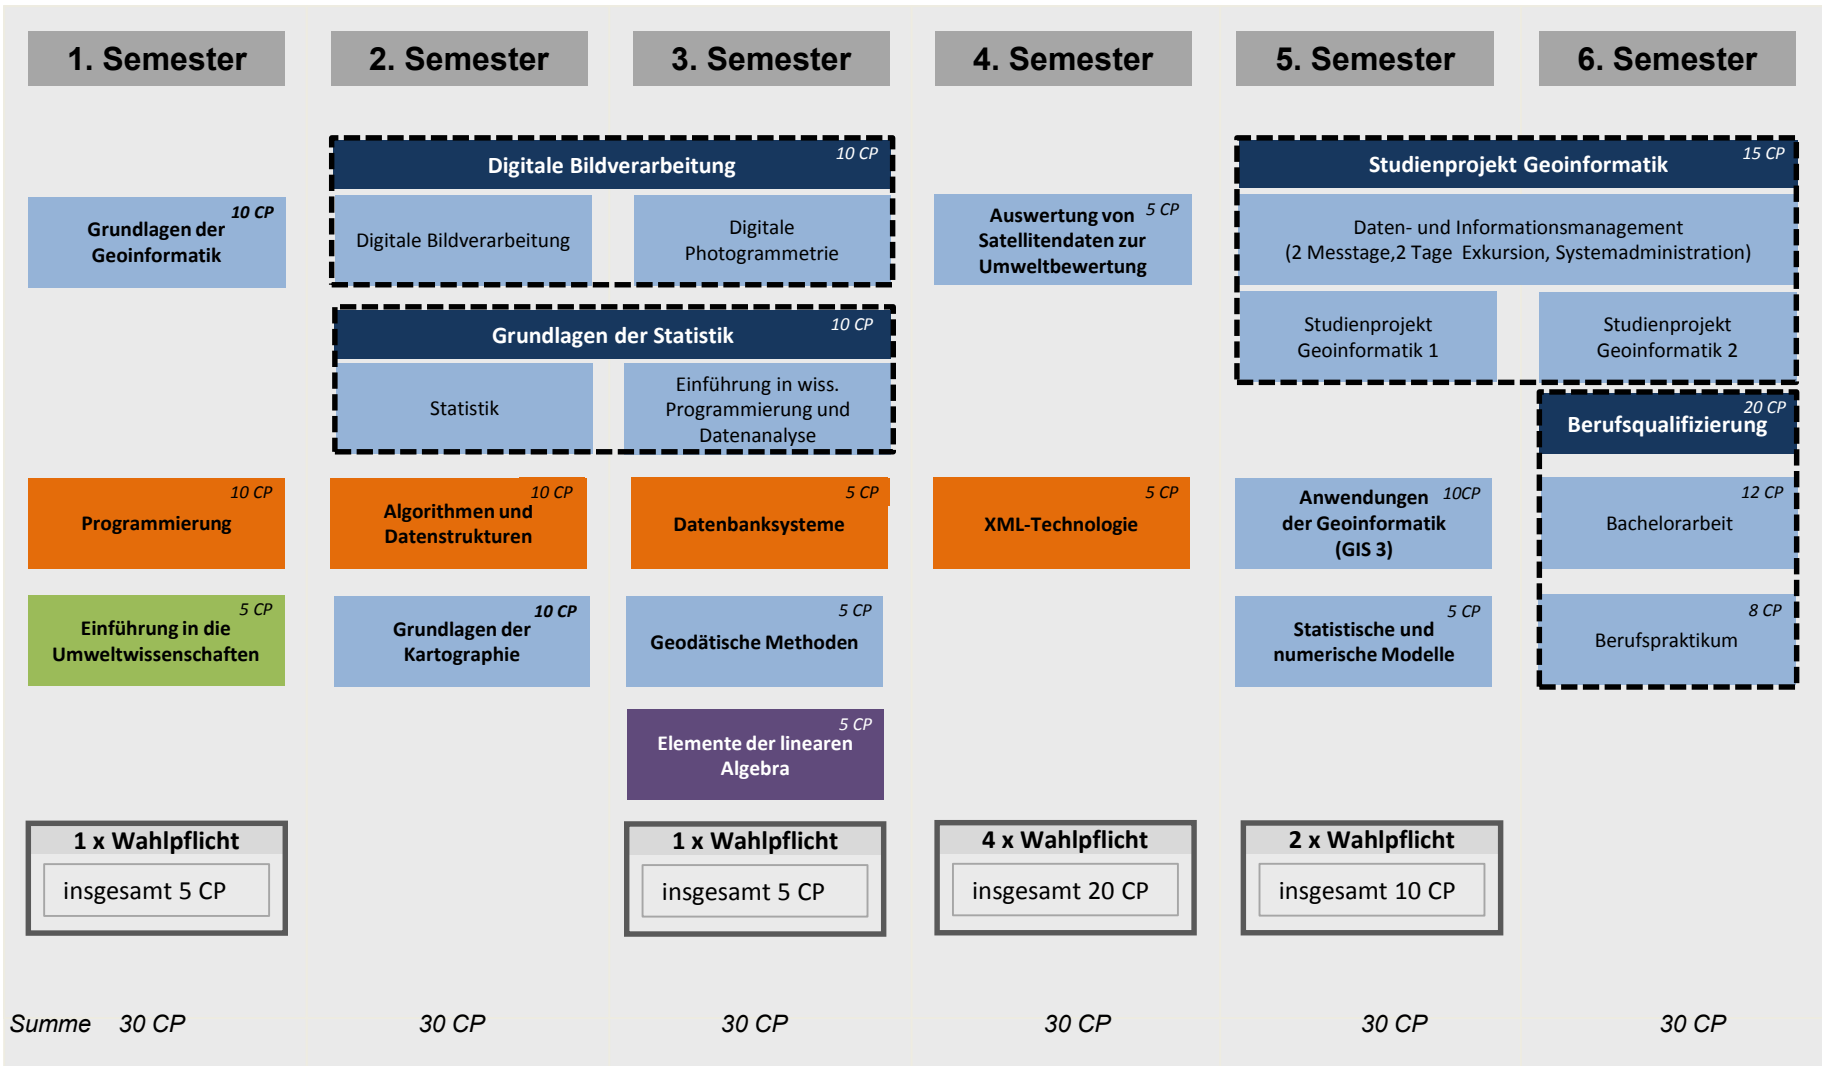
1. Semester

2. Semester

3. Semester

4. Semester

5. Semester

6. Semester

Digitale Bildverarbeitung 10 CP

Digitale Bildverarbeitung

Digitale Photogrammetrie

Studienprojekt Geoinformatik 15 CP

Daten- und Informationsmanagement (2 Messtage,2 Tage Exkursion, Systemadministration)

10 CP Grundlagen der Geoinformatik

Auswertung von Satellitendaten zur Umweltbewertung 5 CP

Studienprojekt Geoinformatik 1

Studienprojekt Geoinformatik 2

Grundlagen der Statistik 10 CP

Statistik

Einführung in wiss. Programmierung und Datenanalyse

20 CP Berufsqualifizierung

10 CP Programmierung

10 CP Algorithmen und Datenstrukturen

5 CP Datenbanksysteme

5 CP XML-Technologie

Anwendungen der Geoinformatik (GIS 3) 10CP

12 CP Bachelorarbeit

5 CP Einführung in die Umweltwissenschaften

10 CP Grundlagen der Kartographie

5 CP Geodätische Methoden

5 CP Statistische und numerische Modelle

8 CP Berufspraktikum

5 CP Elemente der linearen Algebra

1 x Wahlpflicht
insgesamt 5 CP

1 x Wahlpflicht
insgesamt 5 CP

4 x Wahlpflicht
insgesamt 20 CP

2 x Wahlpflicht
insgesamt 10 CP

Summe 30 CP 30 CP 30 CP 30 CP 30 CP 30 CP